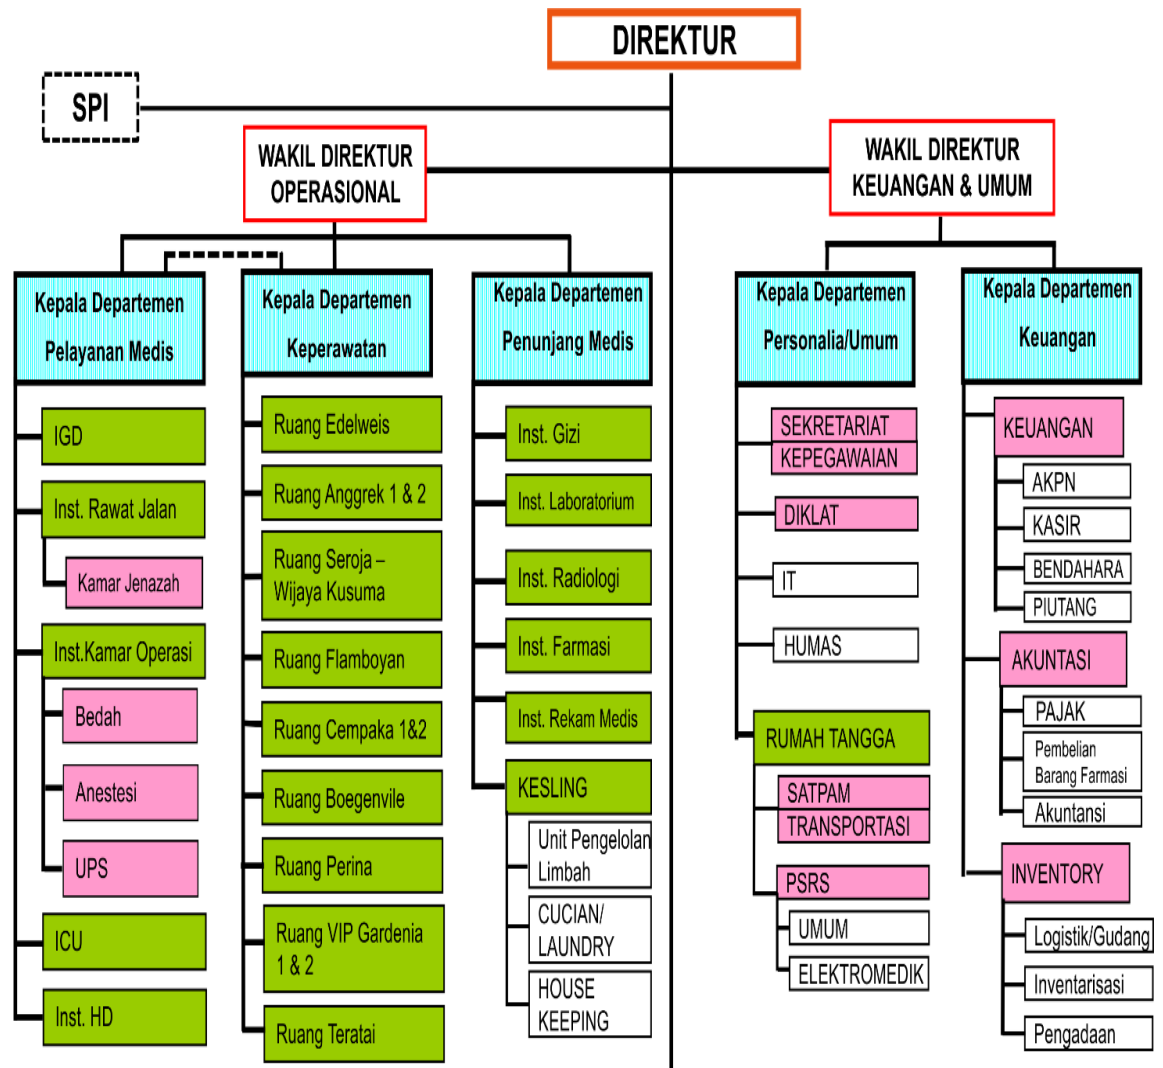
DIREKTUR

SPI

WAKIL DIREKTUR OPERASIONAL

WAKIL DIREKTUR KEUANGAN & UMUM

Kepala Departemen Pelayanan Medis

IGD

Inst. Rawat Jalan

Kamar Jenazah

Inst.Kamar Operasi

Bedah

Anestesi

UPS

ICU

Inst. HD

Kepala Departemen Keperawatan

Ruang Edelweis

Ruang Anggrek 1 & 2

Ruang Seroja – Wijaya Kusuma

Ruang Flamboyan

Ruang Cempaka 1&2

Ruang Boegenvile

Ruang Perina

Ruang VIP Gardenia 1 & 2

Ruang Teratai

Kepala Departemen Penunjang Medis

Inst. Gizi

Inst. Laboratorium

Inst. Radiologi

Inst. Farmasi

Inst. Rekam Medis

KESLING

Unit Pengelolan Limbah

CUCIAN/ LAUNDRY

HOUSE KEEPING

Kepala Departemen Personalia/Umum

SEKRETARIAT

KEPEGAWAIAN

DIKLAT

IT

HUMAS

RUMAH TANGGA

SATPAM

TRANSPORTASI

PSRS

UMUM

ELEKTROMEDIK

Kepala Departemen Keuangan

KEUANGAN

AKPN

KASIR

BENDAHARA

PIUTANG

AKUNTASI

PAJAK

Pembelian Barang Farmasi

Akuntansi

INVENTORY

Logistik/Gudang

Inventarisasi

Pengadaan